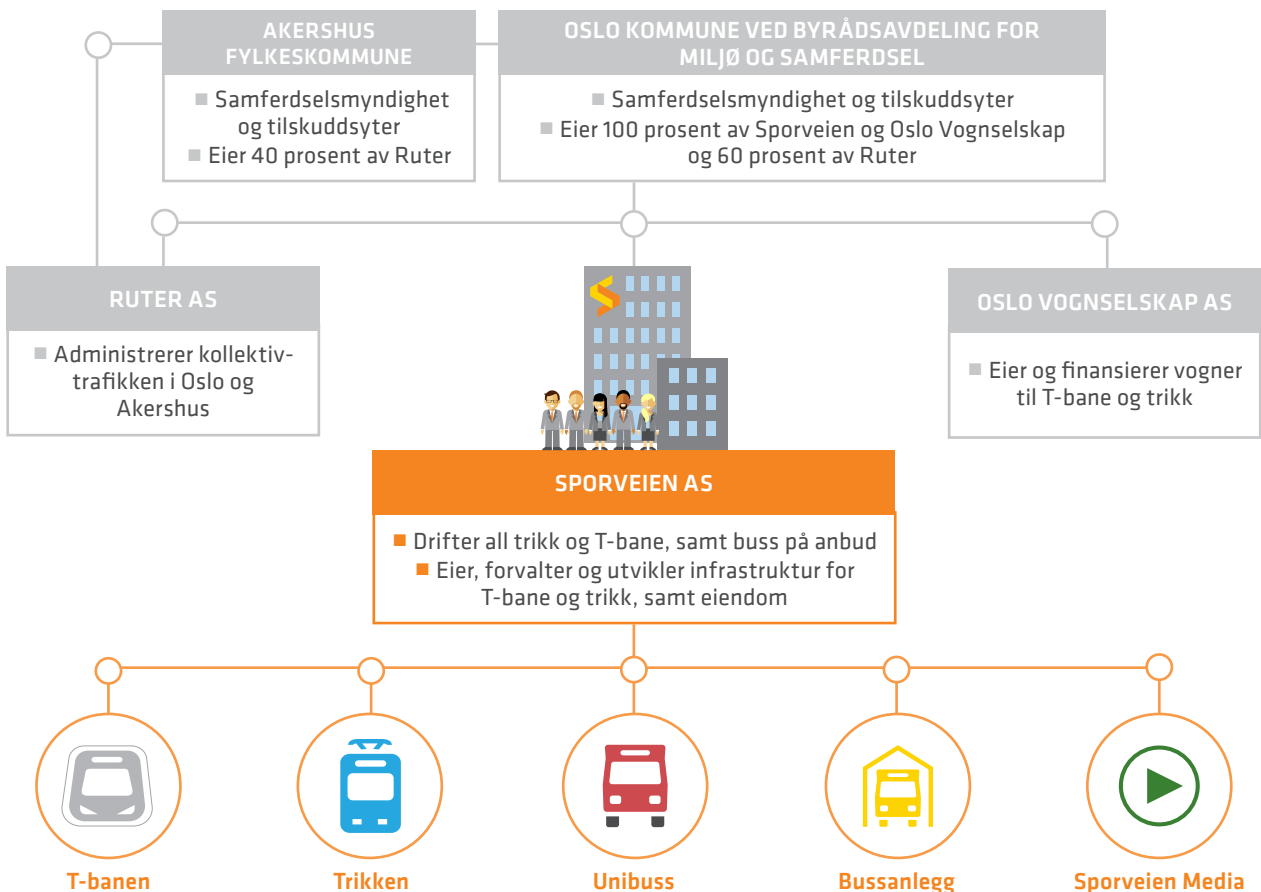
AKERSHUS FYLKESKOMMUNE

Samferdselsmyndighet og tilskuddsyter
Eier 40 prosent av Ruter

OSLO KOMMUNE VED BYRÅDSAVDELING FOR MILJØ OG SAMFERDSEL

Samferdselsmyndighet og tilskuddsyter
Eier 100 prosent av Sporveien og Oslo Vognselskap og 60 prosent av Ruter

RUTER AS

Administrerer kollektivtrafikken i Oslo og Akershus

OSLO VOGNSELSKAP AS

Eier og finansierer vogner til T-bane og trikk

SPORVEIEN AS

Drifter all trikk og T-bane, samt buss på anbud
Eier, forvalter og utvikler infrastruktur for T-bane og trikk, samt eiendom

T-banen

Trikken

Unibuss

Bussanlegg

Sporveien Media